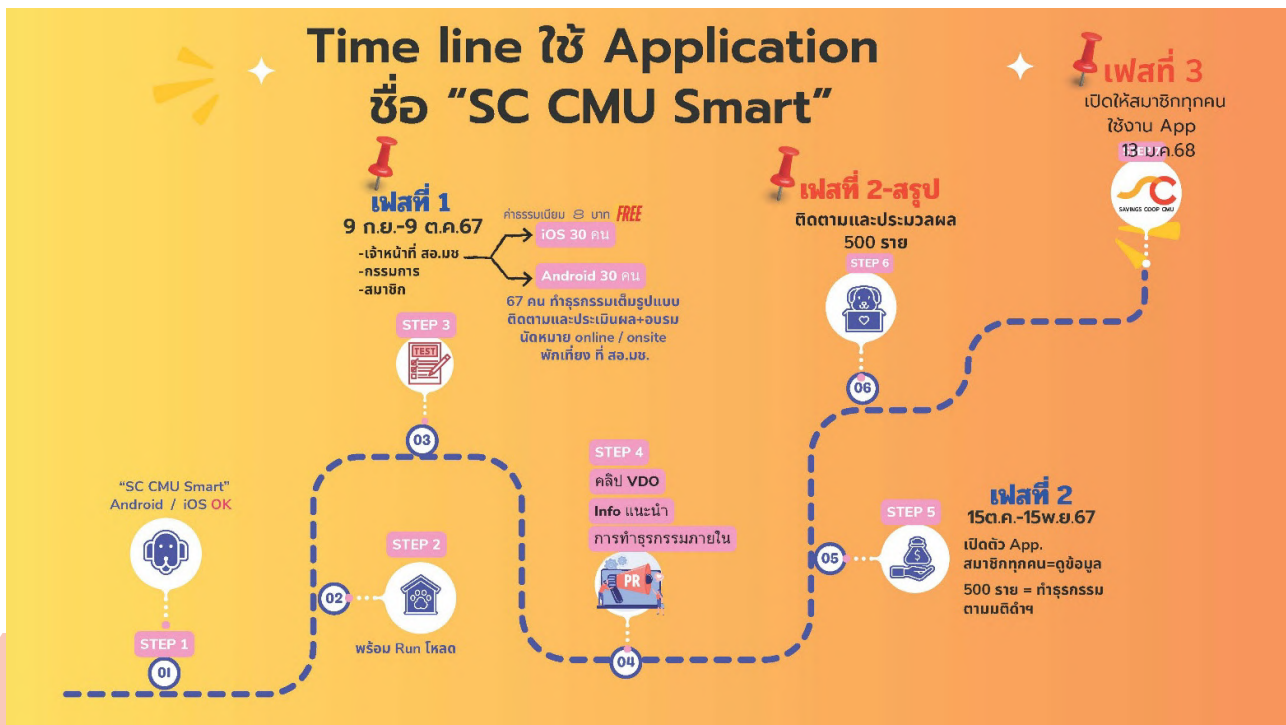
Time line ใช้ Application
ชื่อ "SC CMU Smart"

เฟสที่ 1
9 ก.ย.-9 ต.ค.67
-เจ้าหน้าที่ สอ.มช
-กรรมการ
-สมาชิก

ค่าธรรมเนียม 8 บาท FREE
iOS 30 คน
Android 30 คน
67 คน ทำธุรกรรมเต็มรูปแบบ
ติดตามและประเมินผล+อบรม
นัดหมาย online / onsite
พักเที่ยง ที่ สอ.มช.

เฟสที่ 2-สรุป
ติดตามและประมวลผล
500 ราย

เฟสที่ 3
เปิดให้สมาชิกทุกคน
ใช้งาน App
13 ม.ค.68

SAVINGS COOP CMU

"SC CMU Smart"
Android / iOS OK

STEP 1
01

STEP 2
02
พร้อม Run โหลด

STEP 3
TEST
03

STEP 4
คลิป VDO
Info แนะนำ
การทำธุรกรรมภายใน
PR
04

STEP 5
05

เฟสที่ 2
15ต.ค.-15พ.ย.67
เปิดตัว App.
สมาชิกทุกคน=ดูข้อมูล
500 ราย = ทำธุรกรรม
ตามมติดำฯ

STEP 6
06